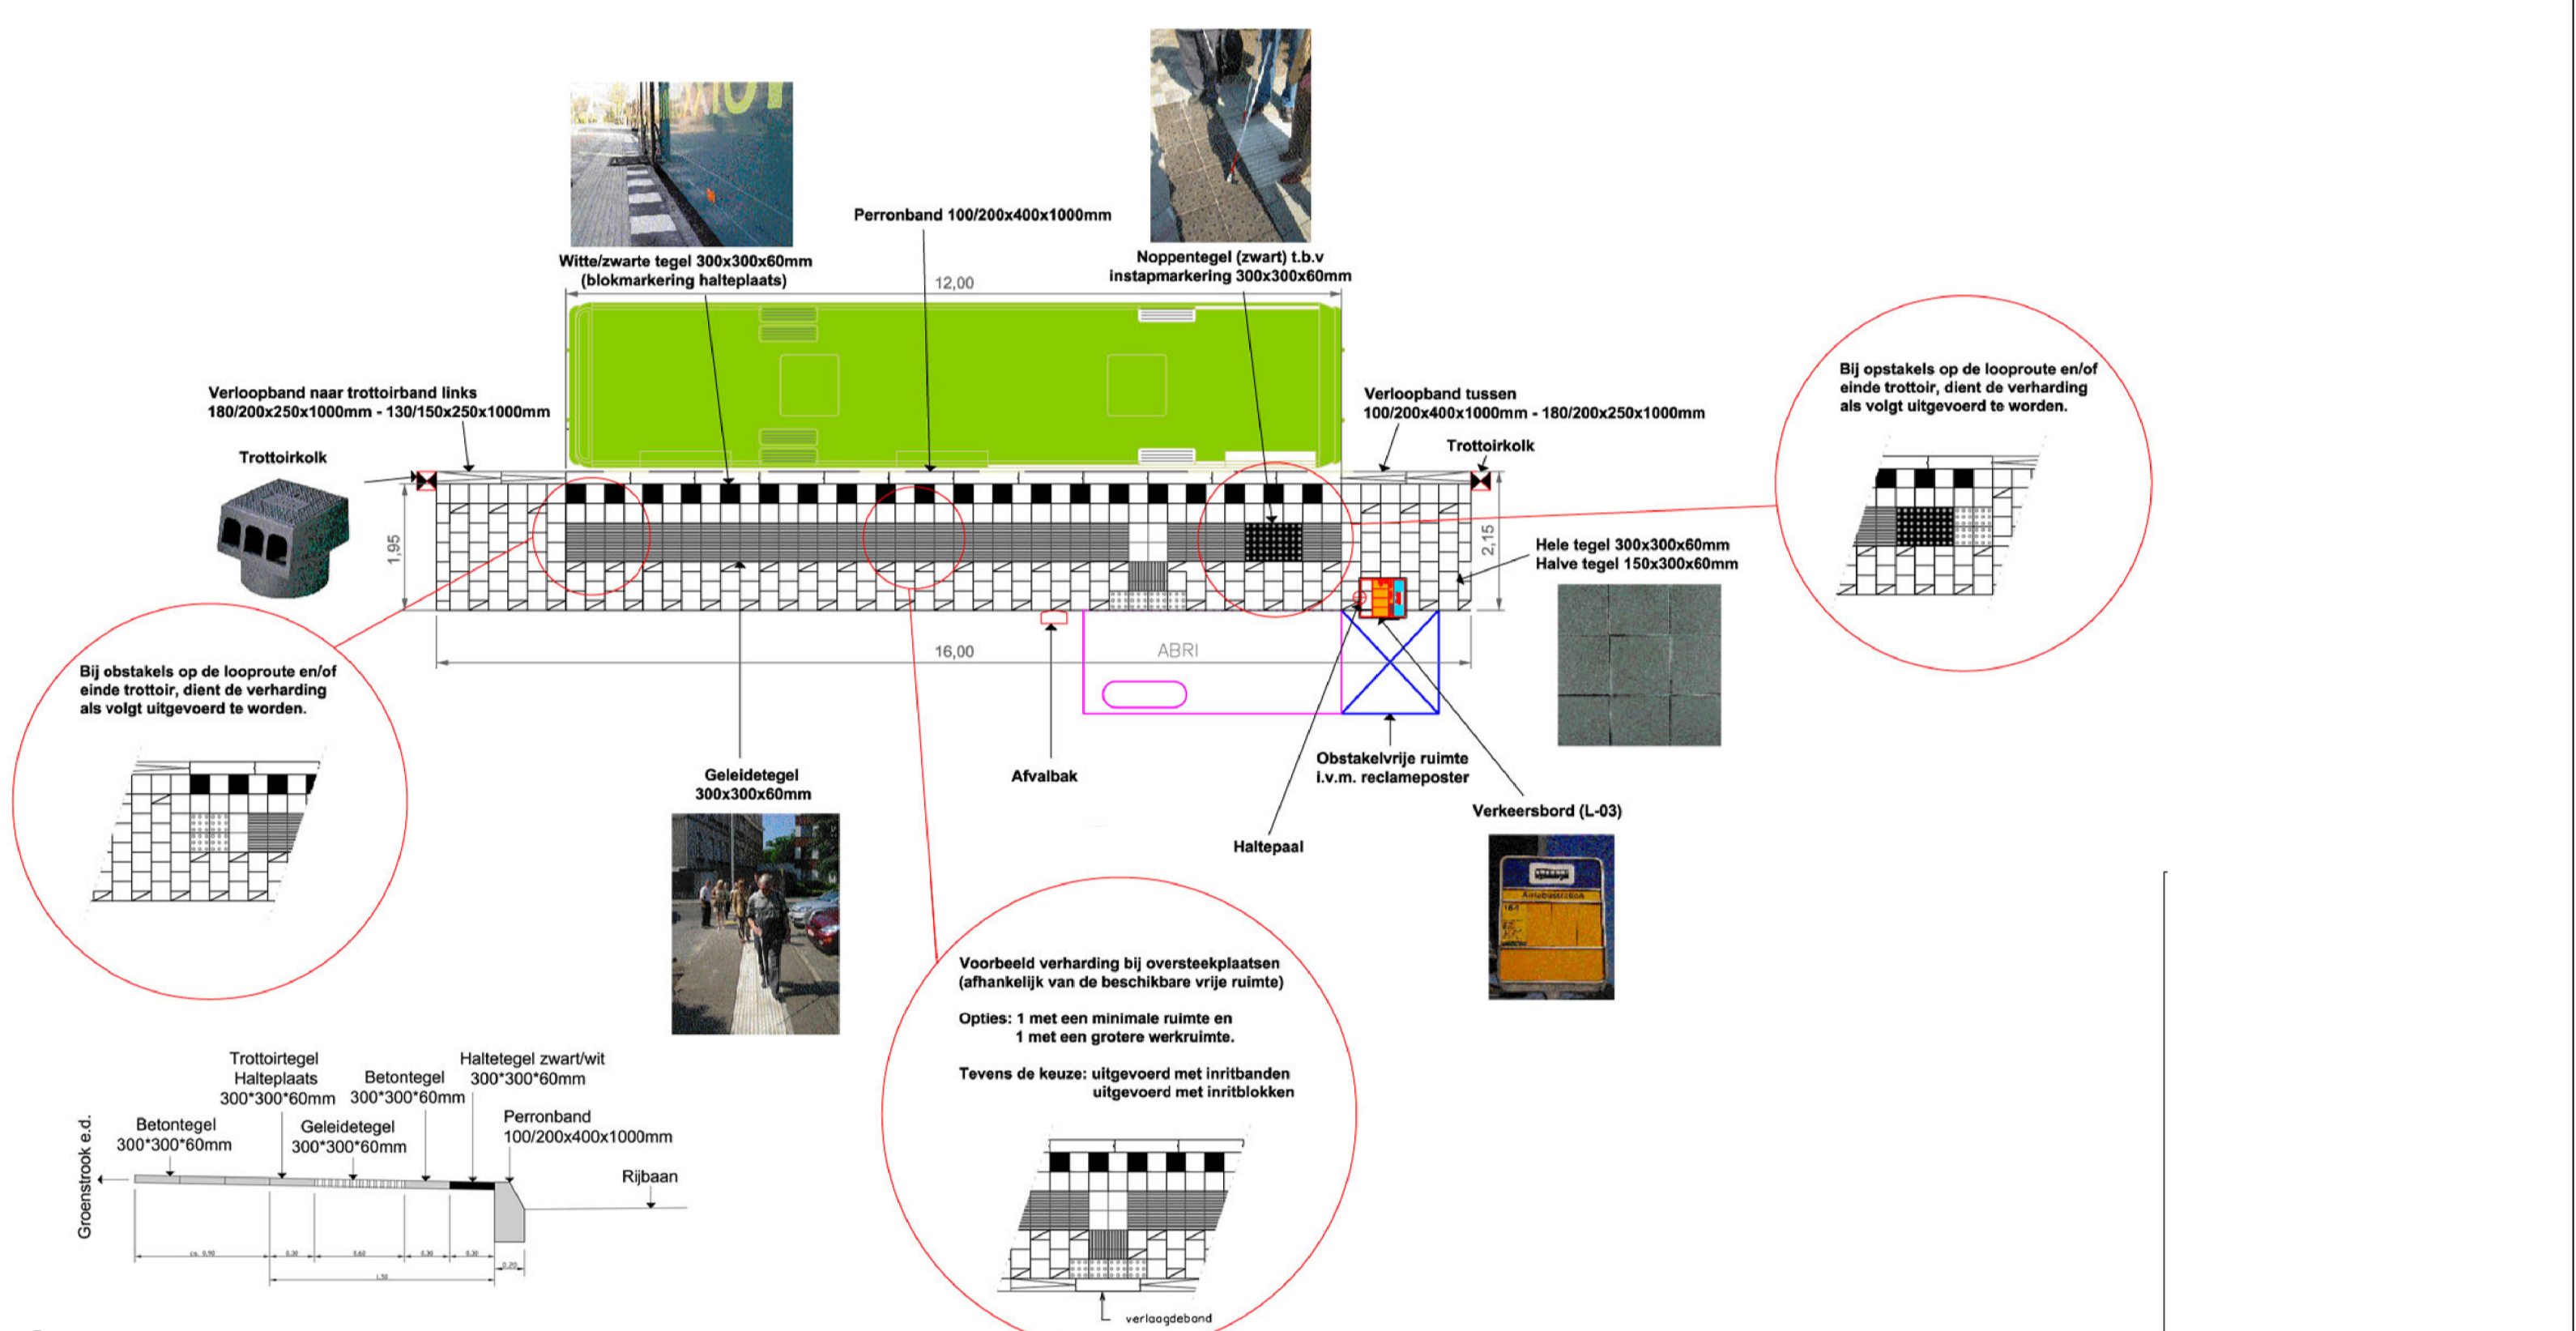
Perronband 100/200x400x1000mm

Witte/zwarte tegel 300x300x60mm (blokmarkering halteplaats)

Noppentegel (zwart) t.b.v instapmarkering 300x300x60mm

12,00

Verloopband naar trottoirband links 180/200x250x1000mm - 130/150x250x1000mm

Verloopband tussen 100/200x400x1000mm - 180/200x250x1000mm

Trottoirkolk

Trottoirkolk

Bij opstakels op de looproute en/of einde trottoir, dient de verharding als volgt uitgevoerd te worden.

1,95

2,15

Hele tegel 300x300x60mm
Halve tegel 150x300x60mm

16,00

ABRI

Bij obstakels op de looproute en/of einde trottoir, dient de verharding als volgt uitgevoerd te worden.

Geleidetegel 300x300x60mm

Afvalbak

Obstakelvrije ruimte i.v.m. reclameposter

Verkeersbord (L-03)

Haltepaal

Voorbeeld verharding bij oversteekplaatsen (afhankelijk van de beschikbare vrije ruimte)

Opties: 1 met een minimale ruimte en
1 met een grotere werkruimte.

Tevens de keuze: uitgevoerd met inritbanden
uitgevoerd met inritblokken

verlaagdeband

Trottoirtegel Halteplaats 300*300*60mm

Betontegel 300*300*60mm

Haltetegel zwart/wit 300*300*60mm

Betontegel 300*300*60mm

Geleidetegel 300*300*60mm

Perronband 100/200x400x1000mm

Rijbaan

Groenstrook e.d.